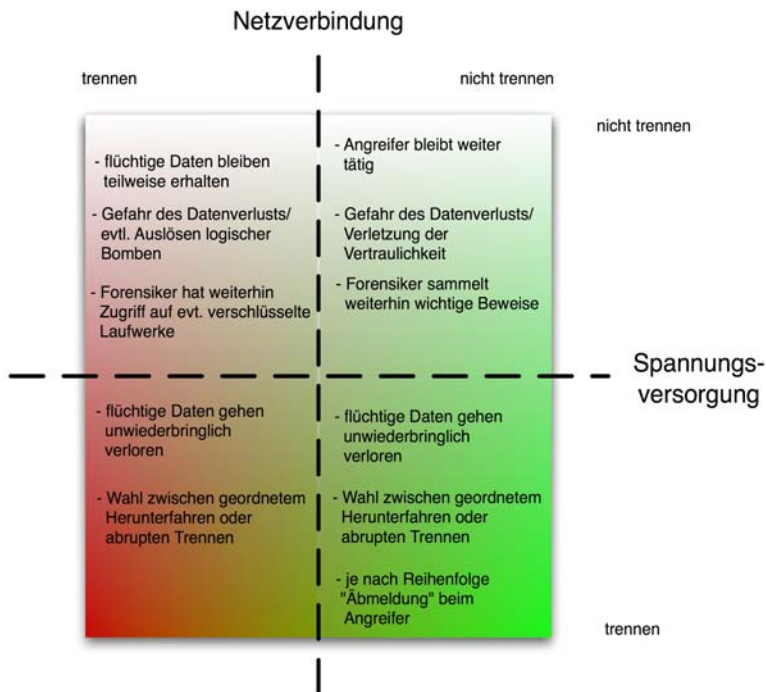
Netzverbindung

trennen

nicht trennen

nicht trennen

- flüchtige Daten bleiben teilweise erhalten

- Gefahr des Datenverlusts/ evtl. Auslösen logischer Bomben

- Forensiker hat weiterhin Zugriff auf evt. verschlüsselte Laufwerke

- Angreifer bleibt weiter tätig

- Gefahr des Datenverlusts/ Verletzung der Vertraulichkeit

- Forensiker sammelt weiterhin wichtige Beweise

Spannungsversorgung

- flüchtige Daten gehen unwiederbringlich verloren

- Wahl zwischen geordnetem Herunterfahren oder abrupten Trennen

- flüchtige Daten gehen unwiederbringlich verloren

- Wahl zwischen geordnetem Herunterfahren oder abrupten Trennen

- je nach Reihenfolge "Abmeldung" beim Angreifer

trennen